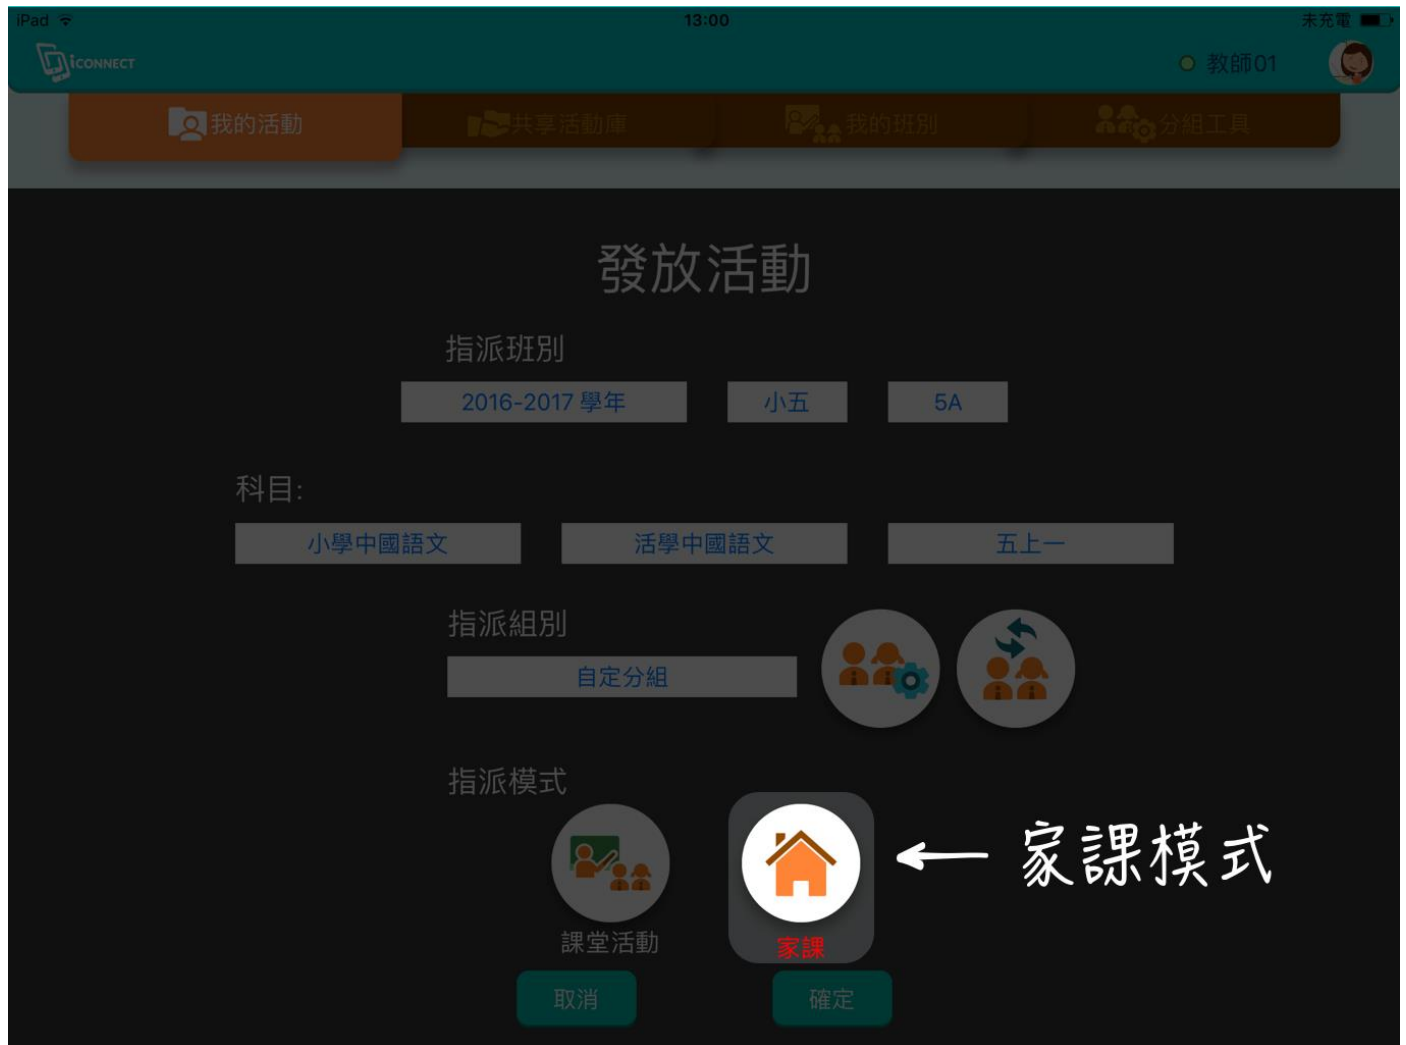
iPad 13:00 未充電

iCONNECT

教師01

我的活動 共享活動庫 我的班別 分組工具

發放活動

指派班別

2016-2017 學年 小五 5A

科目:

小學中國語文 活學中國語文 五上一

指派組別

自定分組

指派模式

課堂活動

家課

← 家課模式

取消 確定